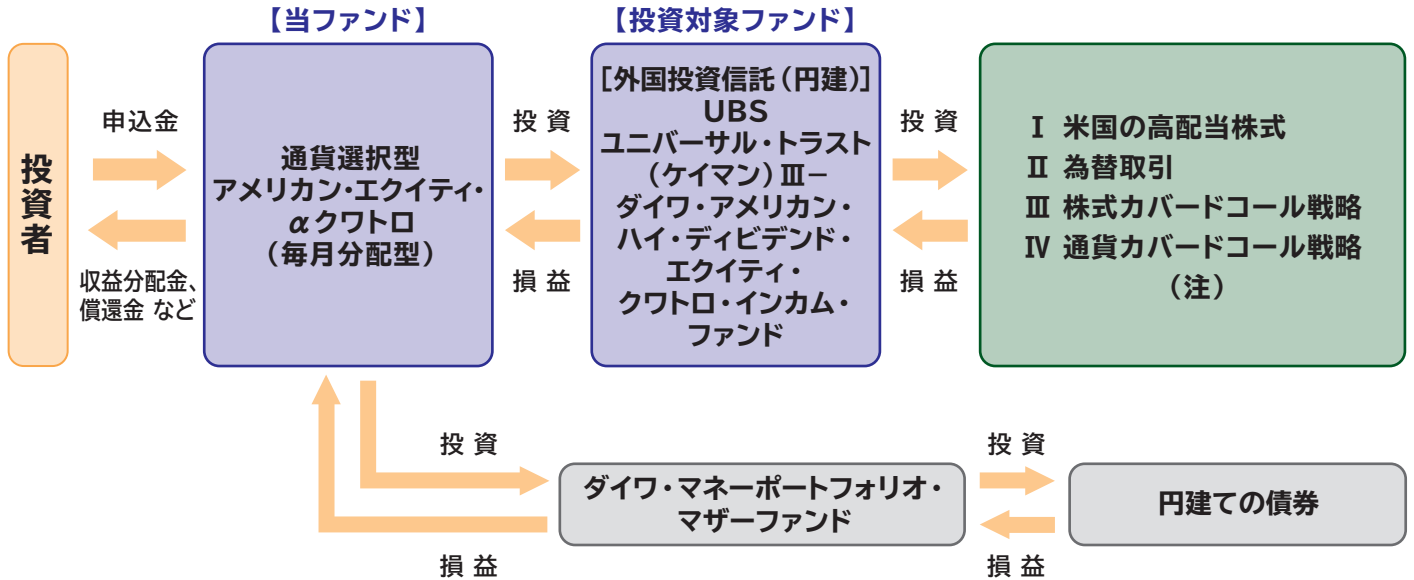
【当ファンド】

【投資対象ファンド】

投資者

申込金

収益分配金、償還金 など

通貨選択型
アメリカン・エクイティ・
αクワトロ
（毎月分配型）

投 資

損 益

［外国投資信託（円建）］
UBS
ユニバーサル・トラスト
（ケイマン）Ⅲ−
ダイワ・アメリカン・
ハイ・ディビデンド・
エクイティ・
クワトロ・インカム・
ファンド

投 資

損 益

Ⅰ 米国の高配当株式
Ⅱ 為替取引
Ⅲ 株式カバードコール戦略
Ⅳ 通貨カバードコール戦略
（注）

投 資

損 益

ダイワ・マネーポートフォリオ・
マザーファンド

投 資

損 益

円建ての債券